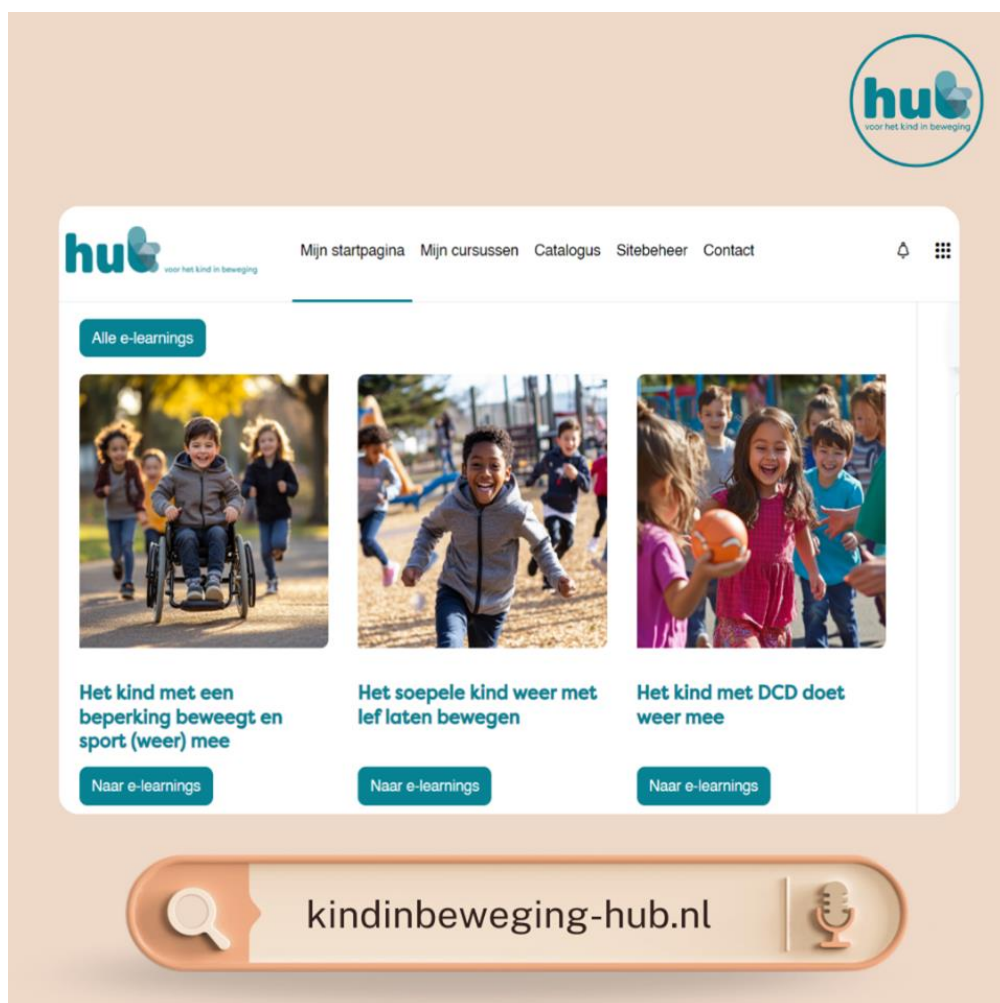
hub
voor het kind in beweging

hub
voor het kind in beweging

Mijn startpagina Mijn cursussen Catalogus Sitebeheer Contact

Alle e-learnings

Het kind met een beperking beweegt en sport (weer) mee

Naar e-learnings

Het soepele kind weer met lef laten bewegen

Naar e-learnings

Het kind met DCD doet weer mee

Naar e-learnings

kindinbeweging-hub.nl